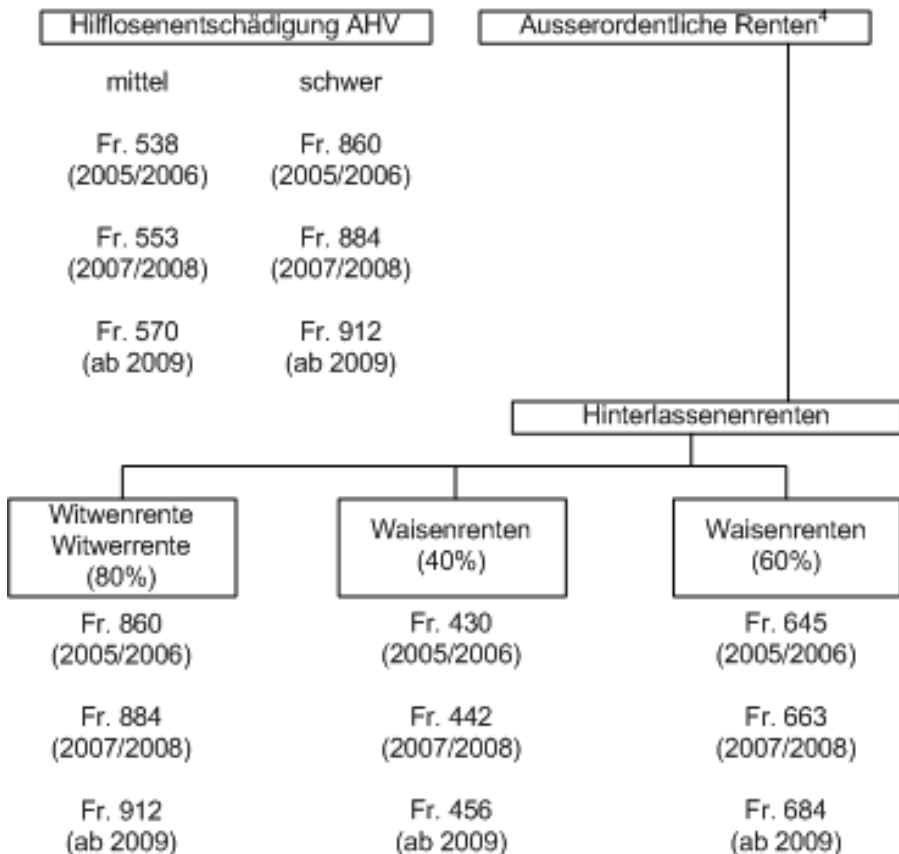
Hilflosenentschädigung AHV

mittel

Fr. 538 (2005/2006)

Fr. 553 (2007/2008)

Fr. 570 (ab 2009)

schwer

Fr. 860 (2005/2006)

Fr. 884 (2007/2008)

Fr. 912 (ab 2009)

Ausserordentliche Renten$^4$

Hinterlassenenrenten

Witwenrente Witwerrente (80%)

Fr. 860 (2005/2006)

Fr. 884 (2007/2008)

Fr. 912 (ab 2009)

Waisenrenten (40%)

Fr. 430 (2005/2006)

Fr. 442 (2007/2008)

Fr. 456 (ab 2009)

Waisenrenten (60%)

Fr. 645 (2005/2006)

Fr. 663 (2007/2008)

Fr. 684 (ab 2009)